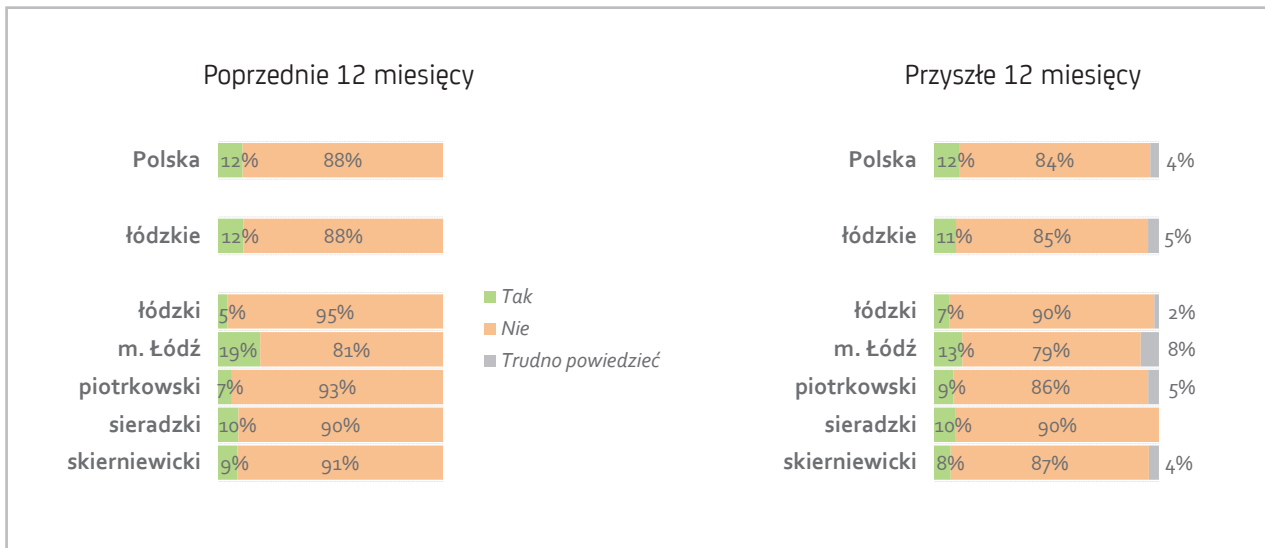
Poprzednie 12 miesięcy

Polska 12% 88%

łódzkie 12% 88%

łódzki 5% 95%
m. Łódź 19% 81%
piotrkowski 7% 93%
sieradzki 10% 90%
skierniewicki 9% 91%

Tak
Nie
Trudno powiedzieć

Przyszłe 12 miesięcy

Polska 12% 84% 4%

łódzkie 11% 85% 5%

łódzki 7% 90% 2%
m. Łódź 13% 79% 8%
piotrkowski 9% 86% 5%
sieradzki 10% 90%
skierniewicki 8% 87% 4%